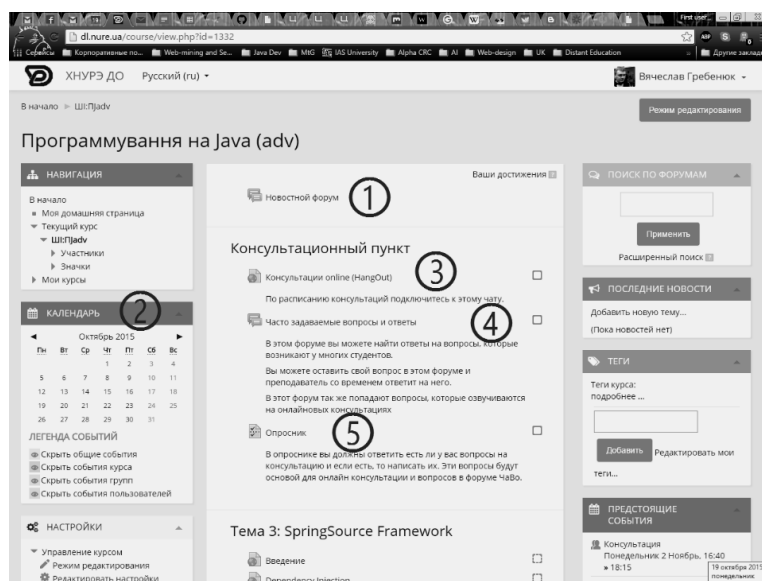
dl.nure.ua/course/view.php?id=1332

Сервисы Корпоративные по... Web-mining and Se... Java Dev MtG IAS University Alpha CRC AI Web-design UK Distant Education Другие закладки

ХНУРЭ ДО Русский (ru)

Вячеслав Гребенюк

В начало ► ШІ:ПJadv

Режим редактирования

Программування на Java (adv)

НАВИГАЦИЯ

В начало
Моя домашняя страница
Текущий курс
ШІ:ПJadv
Участники
Значки
Мои курсы

КАЛЕНДАРЬ

Октябрь 2015

| Пн | Вт | Ср | Чт | Пт | Сб | Вс |
|---|---|---|---|---|---|---|
| | | | 1 | 2 | 3 | 4 |
| 5 | 6 | 7 | 8 | 9 | 10 | 11 |
| 12 | 13 | 14 | 15 | 16 | 17 | 18 |
| 19 | 20 | 21 | 22 | 23 | 24 | 25 |
| 26 | 27 | 28 | 29 | 30 | 31 | |

ЛЕГЕНДА СОБЫТИЙ

Скрыть общие события
Скрыть события курса
Скрыть события групп
Скрыть события пользователей

НАСТРОЙКИ

Управление курсом
Режим редактирования
Редактировать настройки

Ваши достижения

Новостной форум

①

Консультационный пункт

③

Консультации online (HangOut)

По расписанию консультаций подключитесь к этому чату.

Часто задаваемые вопросы и ответы

④

В этом форуме вы можете найти ответы на вопросы, которые возникают у многих студентов.

Вы можете оставить свой вопрос в этом форуме и преподаватель со временем ответит на него.

В этот форум так же попадают вопросы, которые озвучиваются на онлайновых консультациях

Опросник

⑤

В опроснике вы должны ответить есть ли у вас вопросы на консультацию и если есть, то написать их. Эти вопросы будут основой для онлайн консультации и вопросов в форуме ЧаВо.

②

Тема 3: SpringSource Framework

Введение

Dependency Injection

ПОИСК ПО ФОРУМАМ

Применить

Расширенный поиск

ПОСЛЕДНИЕ НОВОСТИ

Добавить новую тему...
(Пока новостей нет)

ТЕГИ

Теги курса:
подробнее ...

Добавить Редактировать мои теги...

ПРЕДСТОЯЩИЕ СОБЫТИЯ

Консультация
Понедельник 2 Ноябрь, 16:40
» 18:15

19 октября 2015 понедельник